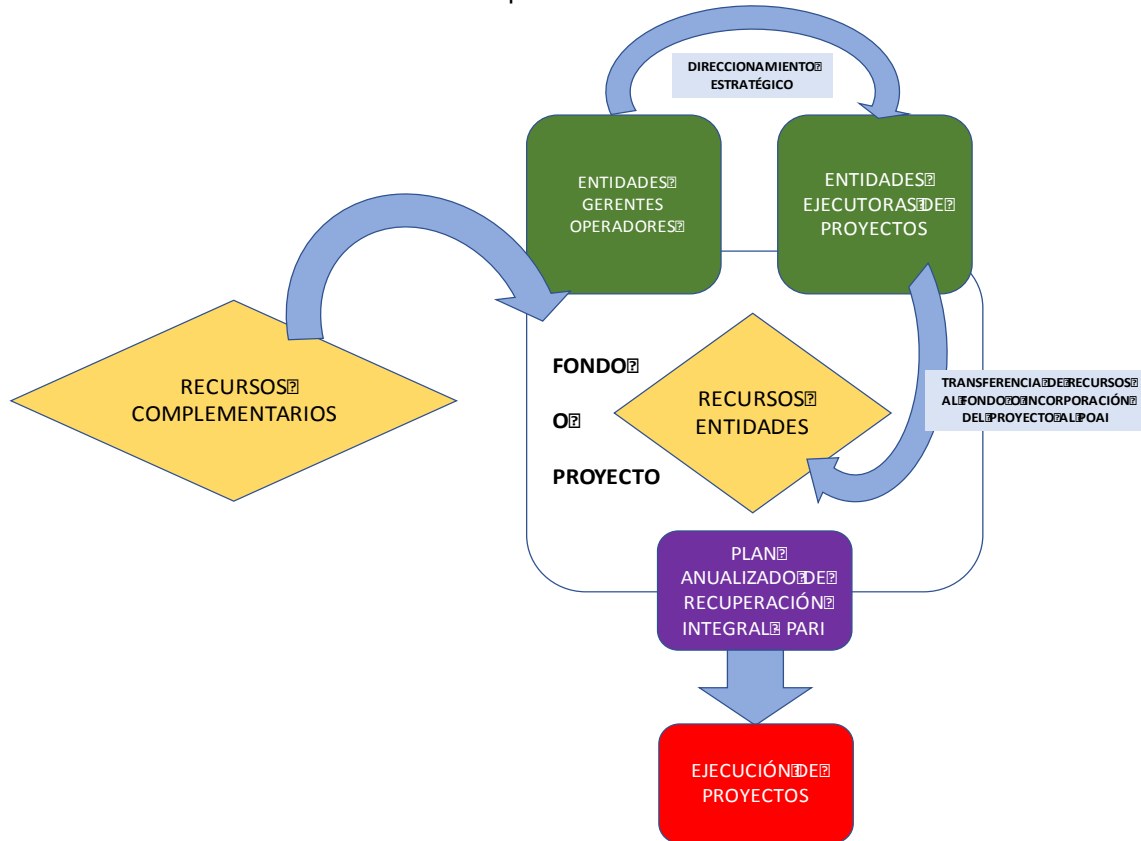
DIRECCIONAMIENTO ESTRATÉGICO

ENTIDADES GERENTES OPERADORES

ENTIDADES EJECUTORAS DE PROYECTOS

RECURSOS COMPLEMENTARIOS

FONDO

O

PROYECTO

RECURSOS ENTIDADES

TRANSFERENCIA DE RECURSOS AL FONDO O INCORPORACIÓN DEL PROYECTO AL POAI

PLAN ANUALIZADO DE RECUPERACIÓN INTEGRAL PARI

EJECUCIÓN DE PROYECTOS